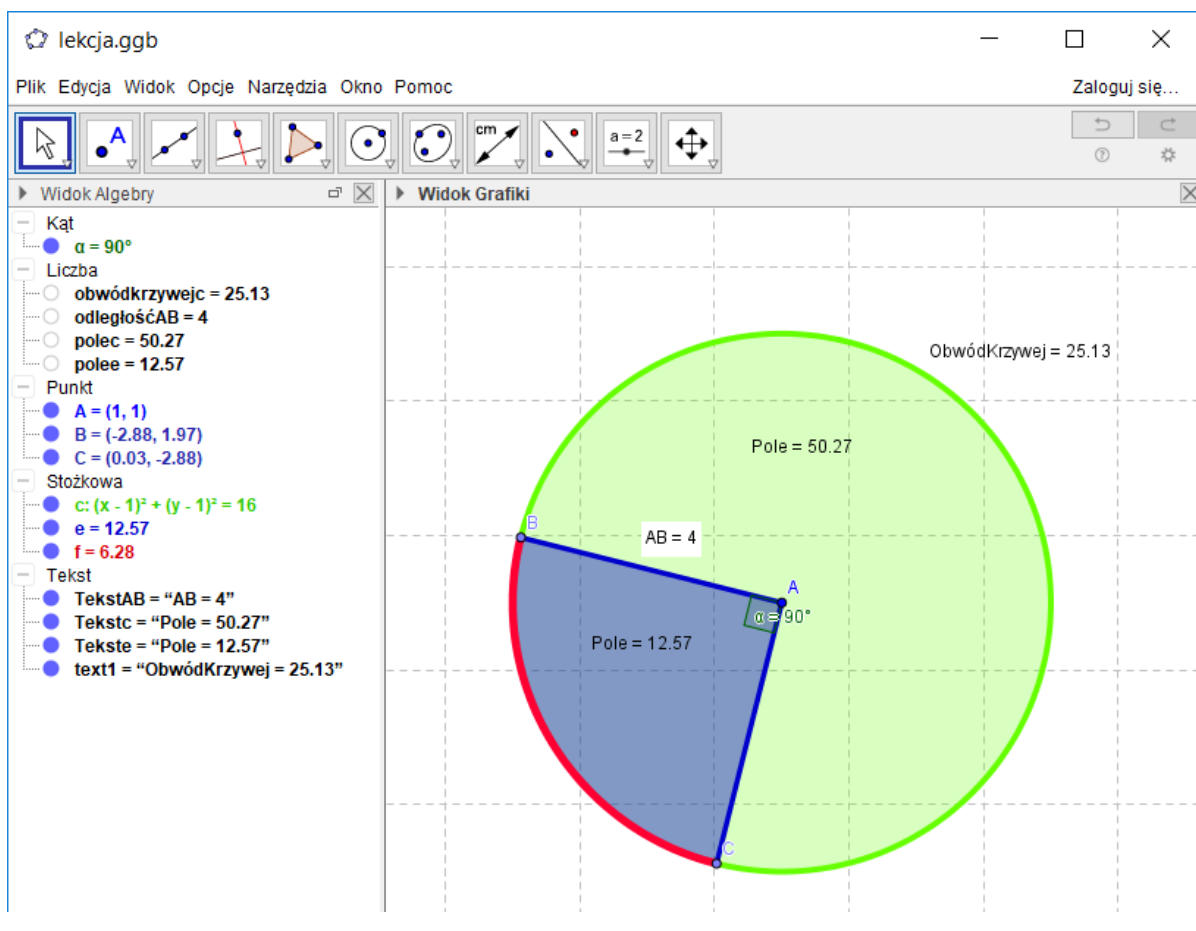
lekcja.ggb

Plik Edycja Widok Opcje Narzędzia Okno Pomoc

Zaloguj się...

cm

a = 2

Widok Algebry

Kąt
$\alpha = 90°$

Liczba
obwódkrzywejc = 25.13
odległośćAB = 4
polec = 50.27
polee = 12.57

Punkt
A = (1, 1)
B = (-2.88, 1.97)
C = (0.03, -2.88)

Stożkowa
c: $(x - 1)^2 + (y - 1)^2 = 16$
e = 12.57
f = 6.28

Tekst
TekstAB = “AB = 4”
Tekstc = “Pole = 50.27”
Tekste = “Pole = 12.57”
text1 = “ObwódKrzywej = 25.13”

Widok Grafiki

ObwódKrzywej = 25.13

Pole = 50.27

B

AB = 4

A

$\alpha = 90°$

Pole = 12.57

C